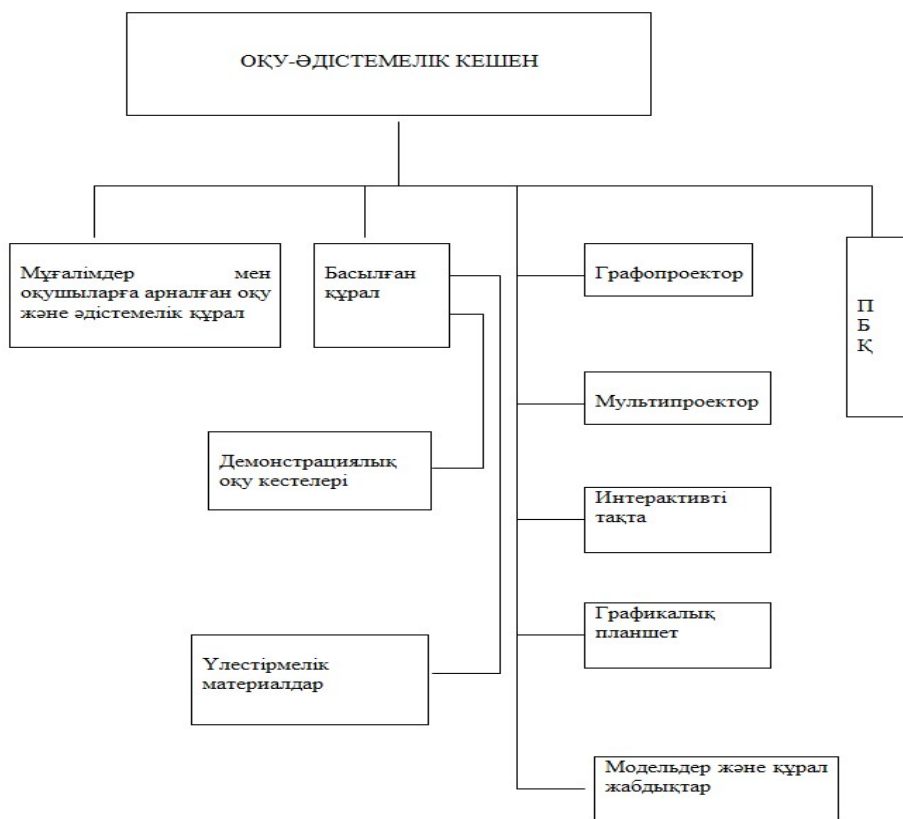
ОҚУ-ӘДІСТЕМЕЛІК КЕШЕН

Мұғалімдер мен оқушыларға арналған оқу және әдістемелік құрал

Басылған құрал

Графопроектор

П
Б
Қ

Мультипроектор

Демонстрациялық оқу кестелері

Интерактивті тақта

Графикалық планшет

Үлестірмелік материалдар

Модельдер және құрал жабдықтар